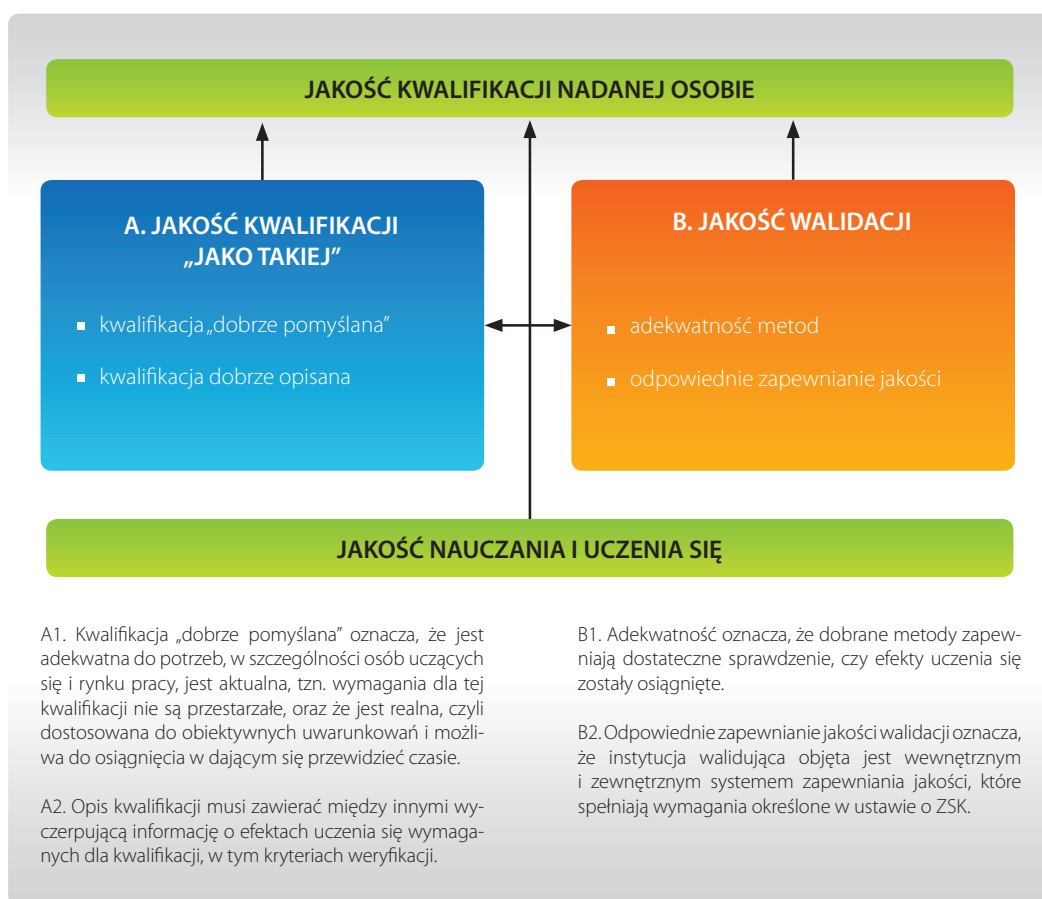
JAKOŚĆ KWALIFIKACJI NADANEJ OSOBIE

A. JAKOŚĆ KWALIFIKACJI „JAKO TAKIEJ"

kwalifikacja „dobrze pomyślana"

kwalifikacja dobrze opisana

B. JAKOŚĆ WALIDACJI

adekwatność metod

odpowiednie zapewnianie jakości

JAKOŚĆ NAUCZANIA I UCZENIA SIĘ

A1. Kwalifikacja „dobrze pomyślana" oznacza, że jest adekwatna do potrzeb, w szczególności osób uczących się i rynku pracy, jest aktualna, tzn. wymagania dla tej kwalifikacji nie są przestarzałe, oraz że jest realna, czyli dostosowana do obiektywnych uwarunkowań i możliwa do osiągnięcia w dającym się przewidzieć czasie.

A2. Opis kwalifikacji musi zawierać między innymi wyczerpującą informację o efektach uczenia się wymaganych dla kwalifikacji, w tym kryteriach weryfikacji.

B1. Adekwatność oznacza, że dobrane metody zapewniają dostateczne sprawdzenie, czy efekty uczenia się zostały osiągnięte.

B2. Odpowiednie zapewnianie jakości walidacji oznacza, że instytucja walidująca objęta jest wewnętrznym i zewnętrznym systemem zapewniania jakości, które spełniają wymagania określone w ustawie o ZSK.